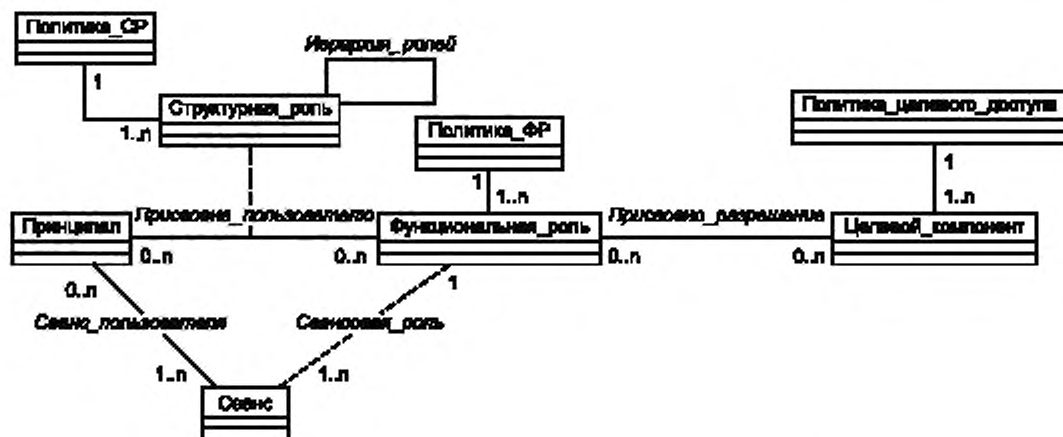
Политика_СР
1
Иерархия_ролей
Структурная_роль
1..n
Политика_целевого_доступа
Политика_ФР
1
1
1..n
1..n
Принципал
Присвоено_пользователю
Функциональная_роль
Присвоено_разрешение
Целевой_компонент
0..n
0..n
0..n
0..n
0..n
1
Сеанс_пользователя
Сеансовая_роль
1..n
1..n
Сеанс